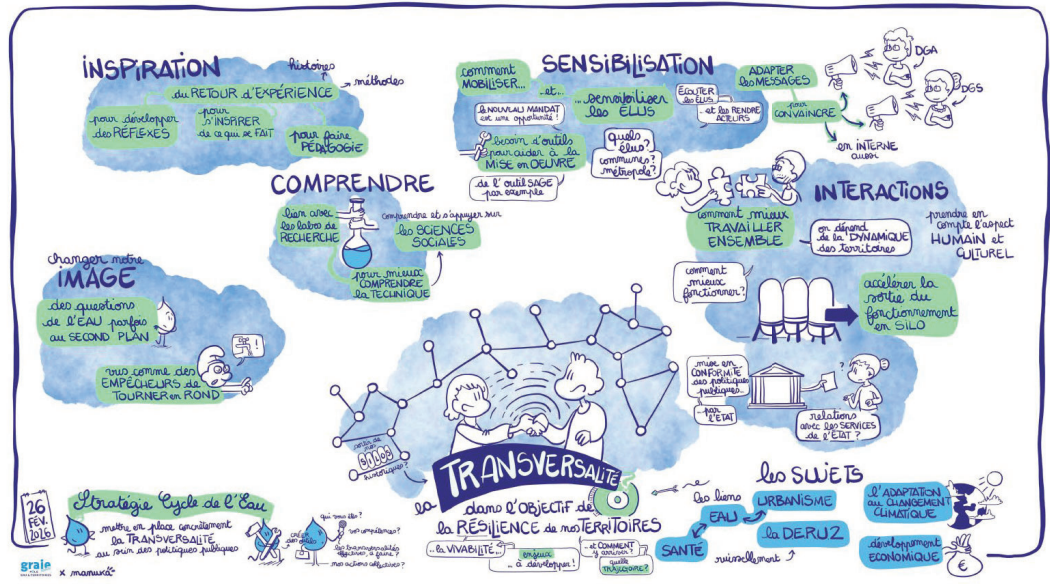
INSPIRATION

histoires

du RETOUR d'EXPÉRIENCE → méthodes

pour développer des RÉFLEXES

pour s'INSPIRER de ce qui se FAIT

pour faire PÉDAGOGIE

COMPRENDRE

lien avec les labos de RECHERCHE

comprendre et s'appuyer sur les SCIENCES SOCIALES

pour mieux COMPRENDRE la TECHNIQUE

changer notre IMAGE

des questions de l'EAU parfois au SECOND PLAN

vus comme des EMPÊCHEURS de TOURNER en ROND

SENSIBILISATION

comment MOBILISER...

...et... sensibiliser les ÉLUS

le NOUVEAU MANDAT est une opportunité !

ÉCOUTER les ÉLUS

et les RENDRE ACTEURS

besoin d'outils pour aider à la MISE en OEUVRE

quels élus? communes? métropole?

de l'outil SAGE par exemple

ADAPTER les MESSAGES

pour CONVAINCRE

en INTERNE aussi

DGA

DGS

INTERACTIONS

comment mieux TRAVAILLER ENSEMBLE

on dépend de la DYNAMIQUE des territoires

prendre en compte l'aspect HUMAIN et CULTUREL

comment mieux fonctionner?

accélérer la sortie du fonctionnement en SILO

mise en CONFORMITÉ des politiques publiques... par l'ÉTAT

relations avec les SERVICES de l'ÉTAT ?

TRANSVERSALITÉ

la

dans l'OBJECTIF de la RÉSILIENCE de nos TERRITOIRES

...la VIVABILITÉ...

enjeux à développer !

et COMMENT y arriver? quelle TRAJECTOIRE?

LES SUJETS

les liens

EAU

URBANISME

SANTÉ

la DERU2

ruissellement

l'ADAPTATION au CHANGEMENT CLIMATIQUE

développement ÉCONOMIQUE

€

26 FÉV. 2026

Stratégie Cycle de l'Eau

mettre en place concrètement la TRANSVERSALITÉ au sein des politiques publiques

qui sont-ils?

ses compétences?

ses responsabilités effectives, à faire?

mes actions collectives?

créer des liens

graie x manuka